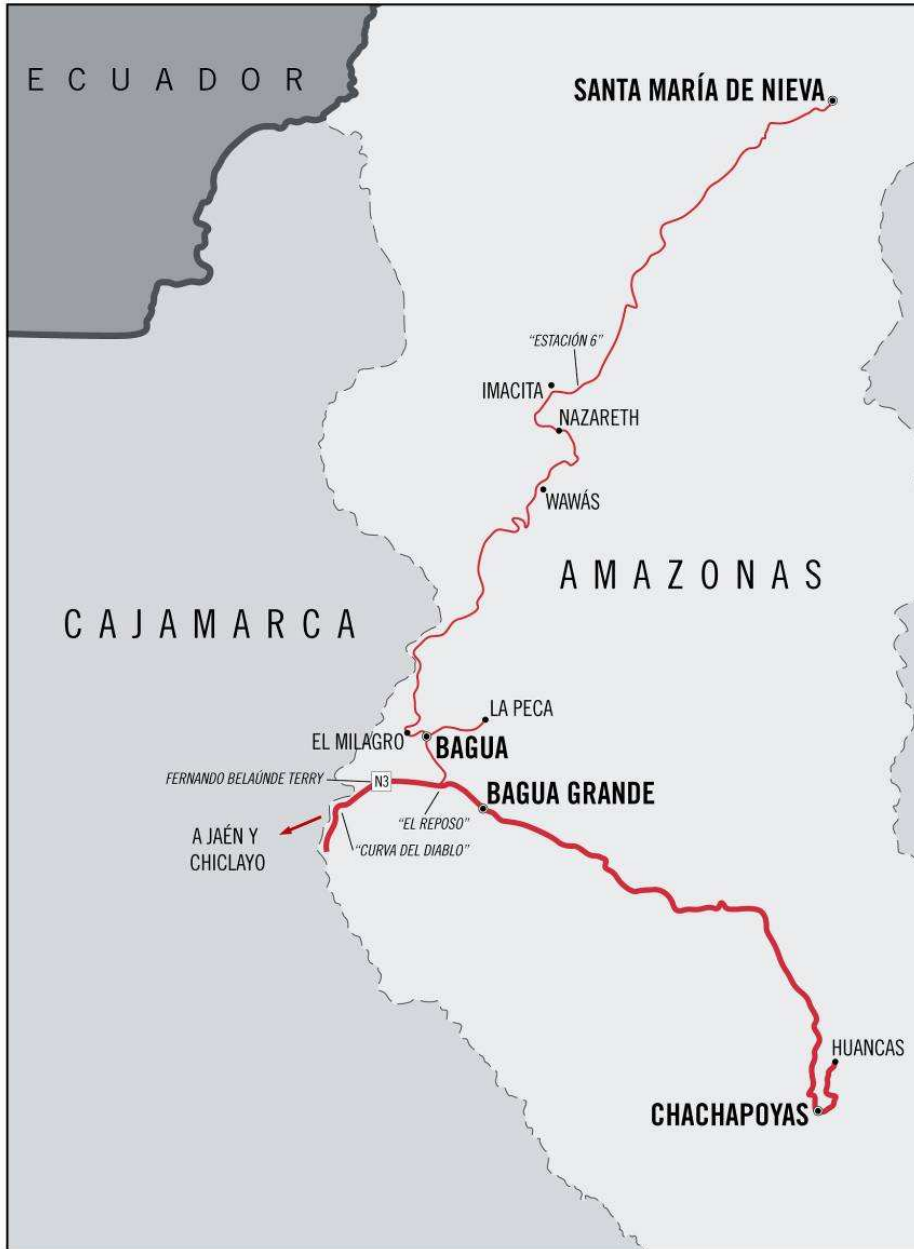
ECUADOR

SANTA MARÍA DE NIEVA

"ESTACIÓN 6"

IMACITA

NAZARETH

WAWÁS

AMAZONAS

CAJAMARCA

LA PECA

EL MILAGRO

BAGUA

FERNANDO BELAÚNDE TERRY

N3

BAGUA GRANDE

"EL REPOSO"

A JAÉN Y CHICLAYO

"CURVA DEL DIABLO"

HUANCAS

CHACHAPOYAS